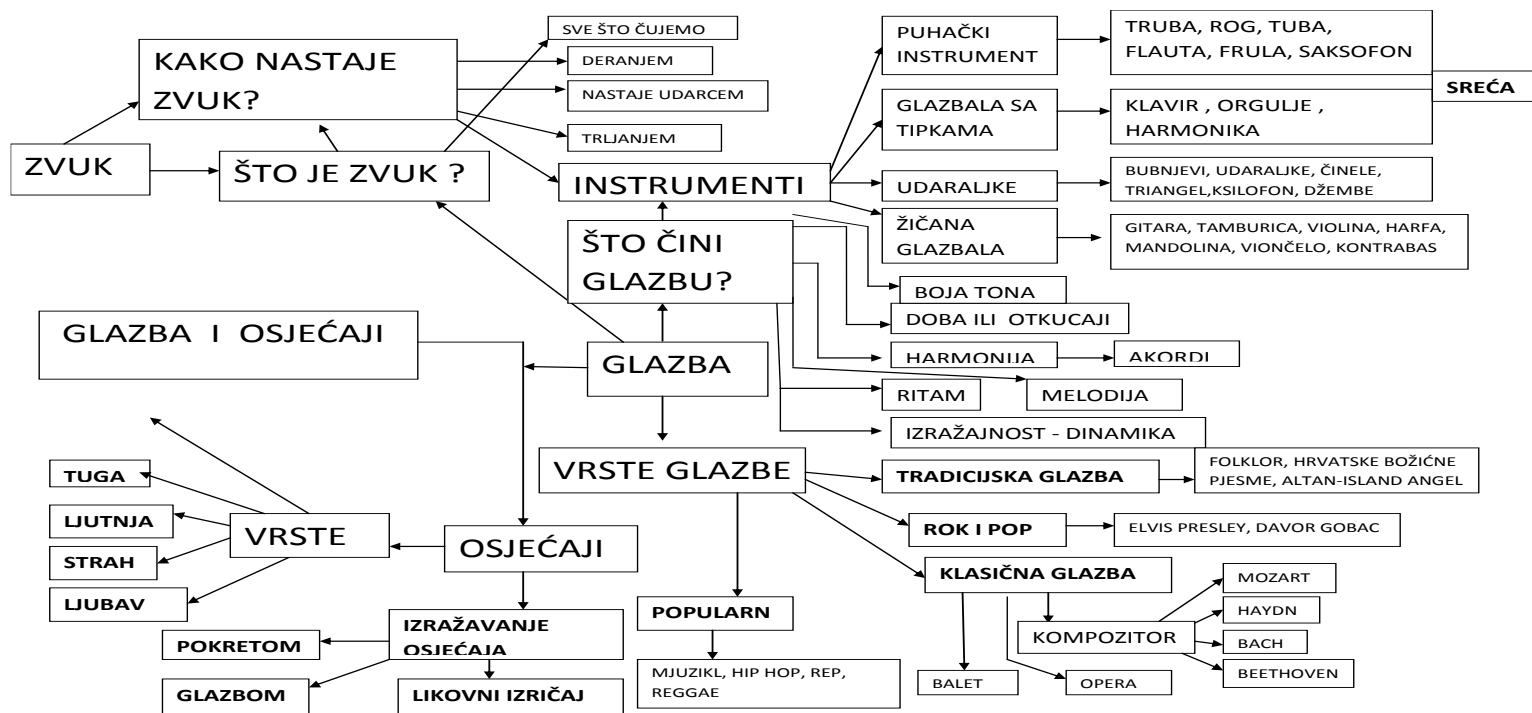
SVE ŠTO ČUJEMO

KAKO NASTAJE ZVUK?

DERANJEM

NASTAJE UDARCEM

TRLJANJEM

ZVUK

ŠTO JE ZVUK ?

PUHAČKI INSTRUMENT

TRUBA, ROG, TUBA, FLAUTA, FRULA, SAKSOFON

SREĆA

GLAZBALA SA TIPKAMA

KLAVIR , ORGULJE , HARMONIKA

INSTRUMENTI

UDARALJKE

BUBNJEVI, UDARALJKE, ČINELE, TRIANGEL,KSILOFON, DŽEMBE

ŽIČANA GLAZBALA

GITARA, TAMBURICA, VIOLINA, HARFA, MANDOLINA, VIONČELO, KONTRABAS

ŠTO ČINI GLAZBU?

BOJA TONA

DOBA ILI OTKUCAJI

HARMONIJA

AKORDI

GLAZBA I OSJEĆAJI

GLAZBA

RITAM

MELODIJA

IZRAŽAJNOST - DINAMIKA

VRSTE GLAZBE

TRADICIJSKA GLAZBA

FOLKLOR, HRVATSKE BOŽIĆNE PJESME, ALTAN-ISLAND ANGEL

TUGA

LJUTNJA

VRSTE

ROK I POP

ELVIS PRESLEY, DAVOR GOBAC

STRAH

OSJEĆAJI

KLASIČNA GLAZBA

MOZART

LJUBAV

HAYDN

IZRAŽAVANJE OSJEĆAJA

POPULARN

KOMPOZITOR

POKRETOM

BACH

BEETHOVEN

MJUZIKL, HIP HOP, REP, REGGAE

BALET

OPERA

GLAZBOM

LIKOVNI IZRIČAJ